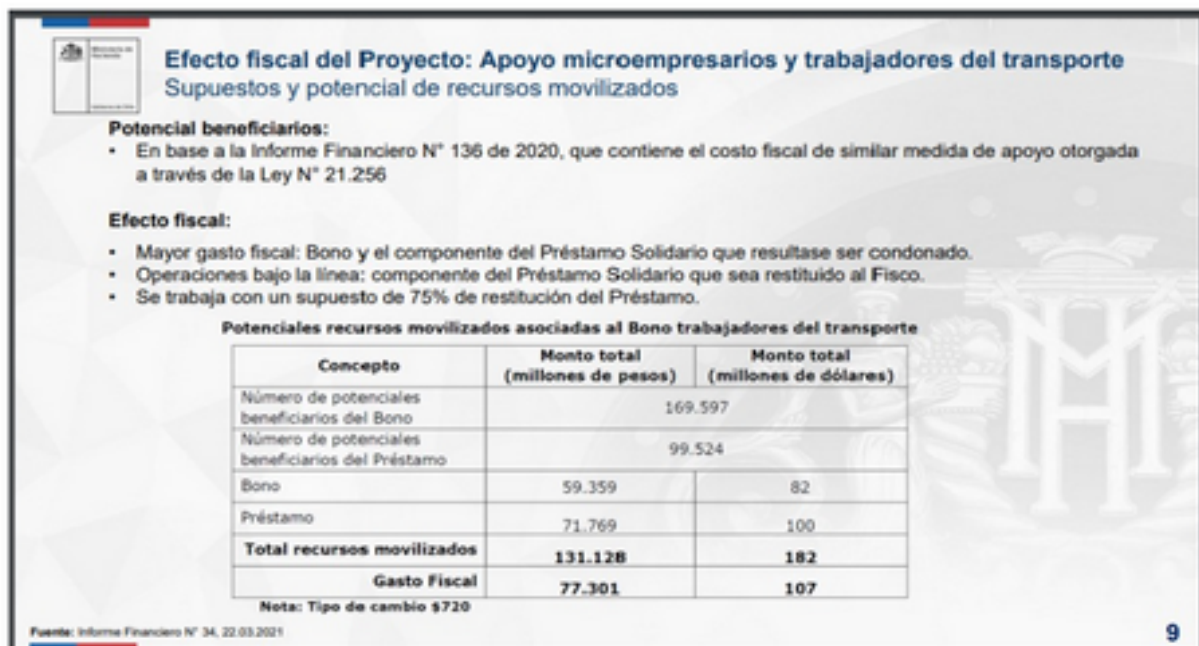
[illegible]

Efecto fiscal del Proyecto: Apoyo microempresarios y trabajadores del transporte
Supuestos y potencial de recursos movilizados

Potencial beneficiarios:
• En base a la Informe Financiero N° 136 de 2020, que contiene el costo fiscal de similar medida de apoyo otorgada a través de la Ley N° 21.256

Efecto fiscal:
• Mayor gasto fiscal: Bono y el componente del Préstamo Solidario que resultase ser condonado.
• Operaciones bajo la línea: componente del Préstamo Solidario que sea restituido al Fisco.
• Se trabaja con un supuesto de 75% de restitución del Préstamo.

Potenciales recursos movilizados asociadas al Bono trabajadores del transporte

| Concepto | Monto total (millones de pesos) | Monto total (millones de dólares) |
|---|---|---|
| Número de potenciales beneficiarios del Bono | 169.597 | |
| Número de potenciales beneficiarios del Préstamo | 99.524 | |
| Bono | 59.359 | 82 |
| Préstamo | 71.769 | 100 |
| Total recursos movilizados | 131.128 | 182 |
| Gasto Fiscal | 77.301 | 107 |

Nota: Tipo de cambio $720

Fuente: Informe Financiero N° 34, 22.03.2021

9